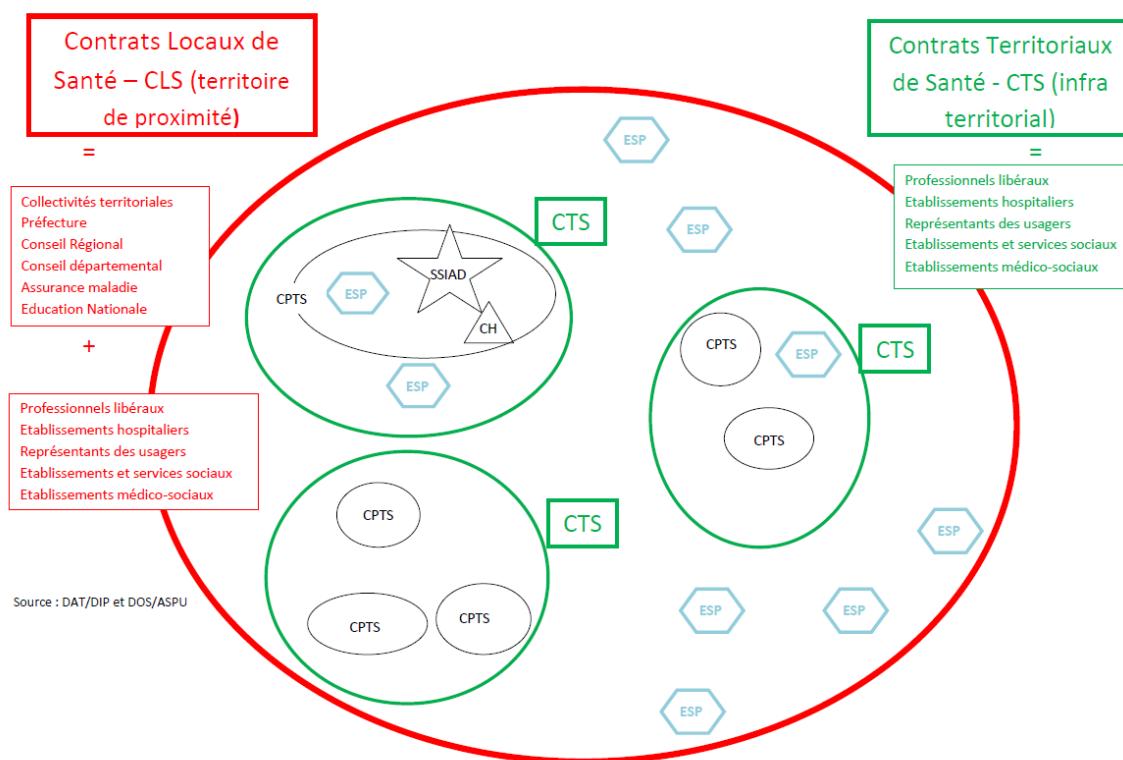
Contrats Locaux de Santé – CLS (territoire de proximité)

=

Collectivités territoriales
Préfecture
Conseil Régional
Conseil départemental
Assurance maladie
Education Nationale

+

Professionnels libéraux
Etablissements hospitaliers
Représentants des usagers
Etablissements et services sociaux
Etablissements médico-sociaux

Source : DAT/DIP et DOS/ASPU

Contrats Territoriaux de Santé - CTS (infra territorial)

=

Professionnels libéraux
Etablissements hospitaliers
Représentants des usagers
Etablissements et services sociaux
Etablissements médico-sociaux

ESP

CTS

ESP

CPTS

ESP

SSIAD

CH

ESP

CPTS

ESP

CTS

CPTS

CTS

CPTS

ESP

CPTS

CPTS

ESP

ESP

ESP